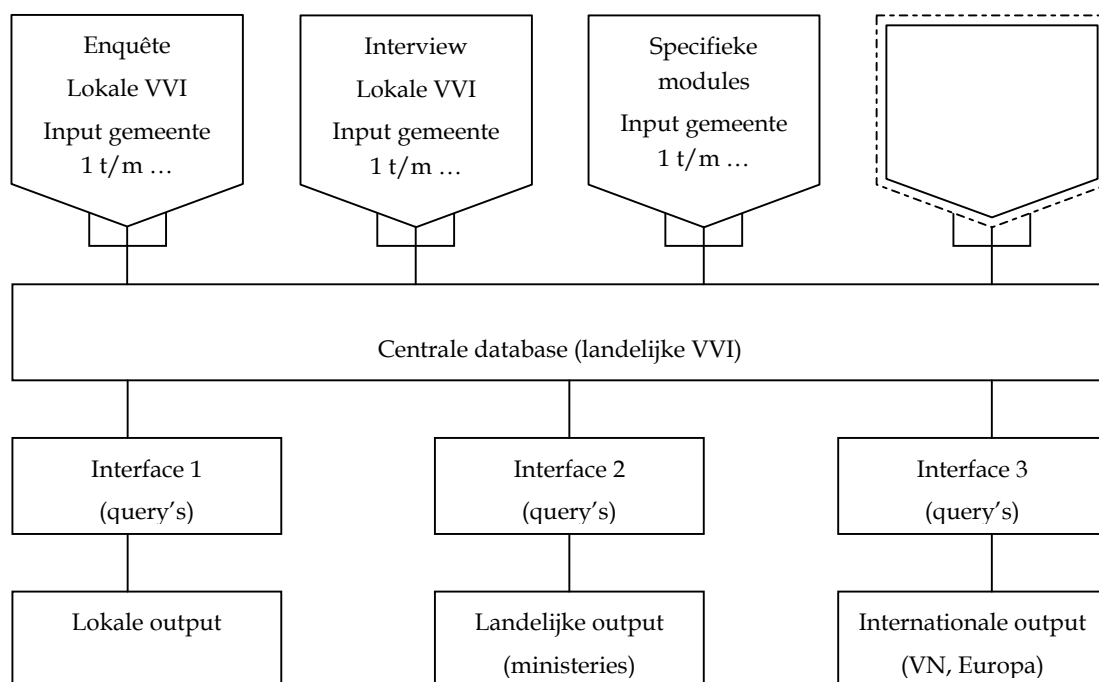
Enquête
Lokale VVI
Input gemeente
1 t/m …

Interview
Lokale VVI
Input gemeente
1 t/m …

Specifieke modules
Input gemeente
1 t/m …

Centrale database (landelijke VVI)

Interface 1
(query's)

Interface 2
(query's)

Interface 3
(query's)

Lokale output

Landelijke output
(ministeries)

Internationale output
(VN, Europa)